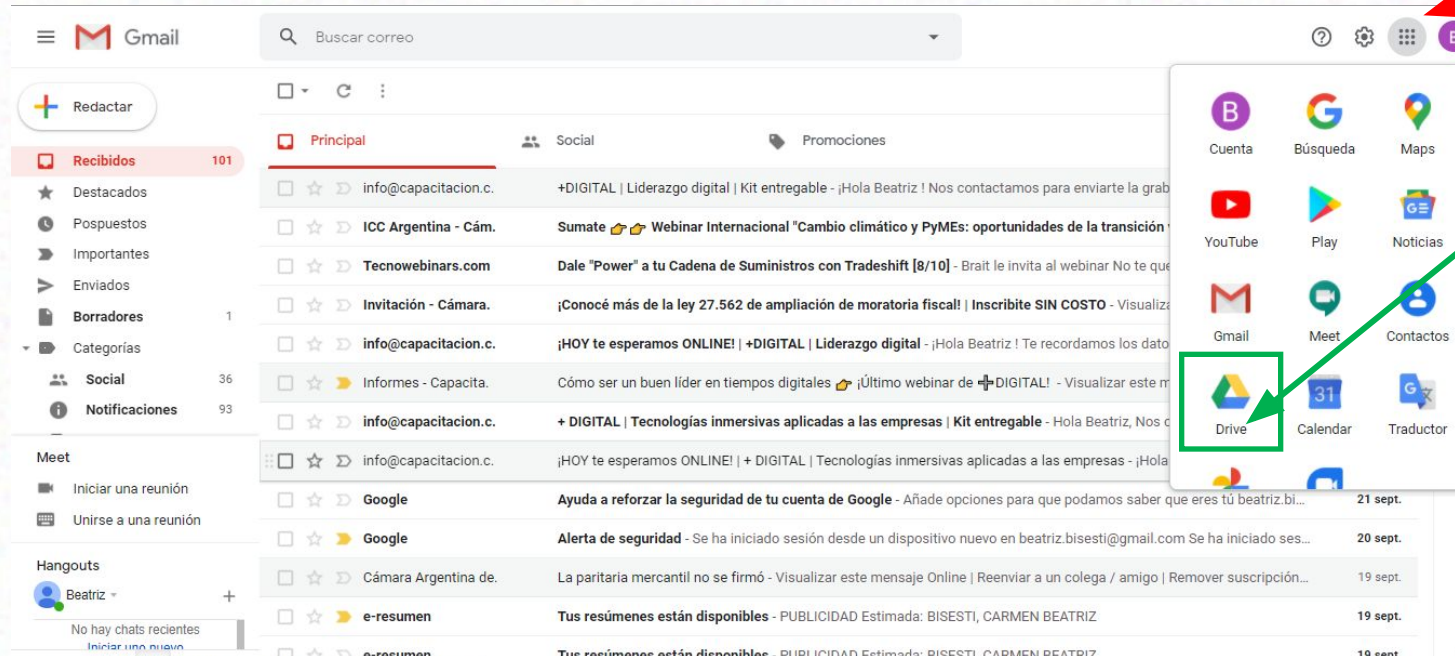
Gmail

Buscar correo

Redactar

Recibidos 101
Destacados
Pospuestos
Importantes
Enviados
Borradores 1
Categorías
Social 36
Notificaciones 93

Meet
Iniciar una reunión
Unirse a una reunión

Hangouts
Beatriz
No hay chats recientes
Iniciar uno nuevo

Principal
Social
Promociones

info@capacitacion.c. +DIGITAL | Liderazgo digital | Kit entregable - ¡Hola Beatriz ! Nos contactamos para enviarte la grab
ICC Argentina - Cám. Sumate 👉👉 Webinar Internacional "Cambio climático y PyMEs: oportunidades de la transición
Tecnowebinars.com Dale "Power" a tu Cadena de Suministros con Tradeshift [8/10] - Brait le invita al webinar No te que
Invitación - Cámara. ¡Conocé más de la ley 27.562 de ampliación de moratoria fiscal! | Inscribite SIN COSTO - Visualiz
info@capacitacion.c. ¡HOY te esperamos ONLINE! | +DIGITAL | Liderazgo digital - ¡Hola Beatriz ! Te recordamos los dato
Informes - Capacita. Cómo ser un buen líder en tiempos digitales 👉 ¡Último webinar de ➕DIGITAL! - Visualizar este m
info@capacitacion.c. + DIGITAL | Tecnologías inmersivas aplicadas a las empresas | Kit entregable - Hola Beatriz, Nos c
info@capacitacion.c. ¡HOY te esperamos ONLINE! | + DIGITAL | Tecnologías inmersivas aplicadas a las empresas - ¡Hola
Google Ayuda a reforzar la seguridad de tu cuenta de Google - Añade opciones para que podamos saber que eres tú beatriz.bi... 21 sept.
Google Alerta de seguridad - Se ha iniciado sesión desde un dispositivo nuevo en beatriz.bisesti@gmail.com Se ha iniciado ses... 20 sept.
Cámara Argentina de. La paritaria mercantil no se firmó - Visualizar este mensaje Online | Reenviar a un colega / amigo | Remover suscripción... 19 sept.
e-resumen Tus resúmenes están disponibles - PUBLICIDAD Estimada: BISESTI, CARMEN BEATRIZ 19 sept.
e-resumen Tus resúmenes están disponibles - PUBLICIDAD Estimada: BISESTI, CARMEN BEATRIZ 19 sept.

Cuenta
Búsqueda
Maps
YouTube
Play
Noticias
Gmail
Meet
Contactos
Drive
31
Calendar
Traductor